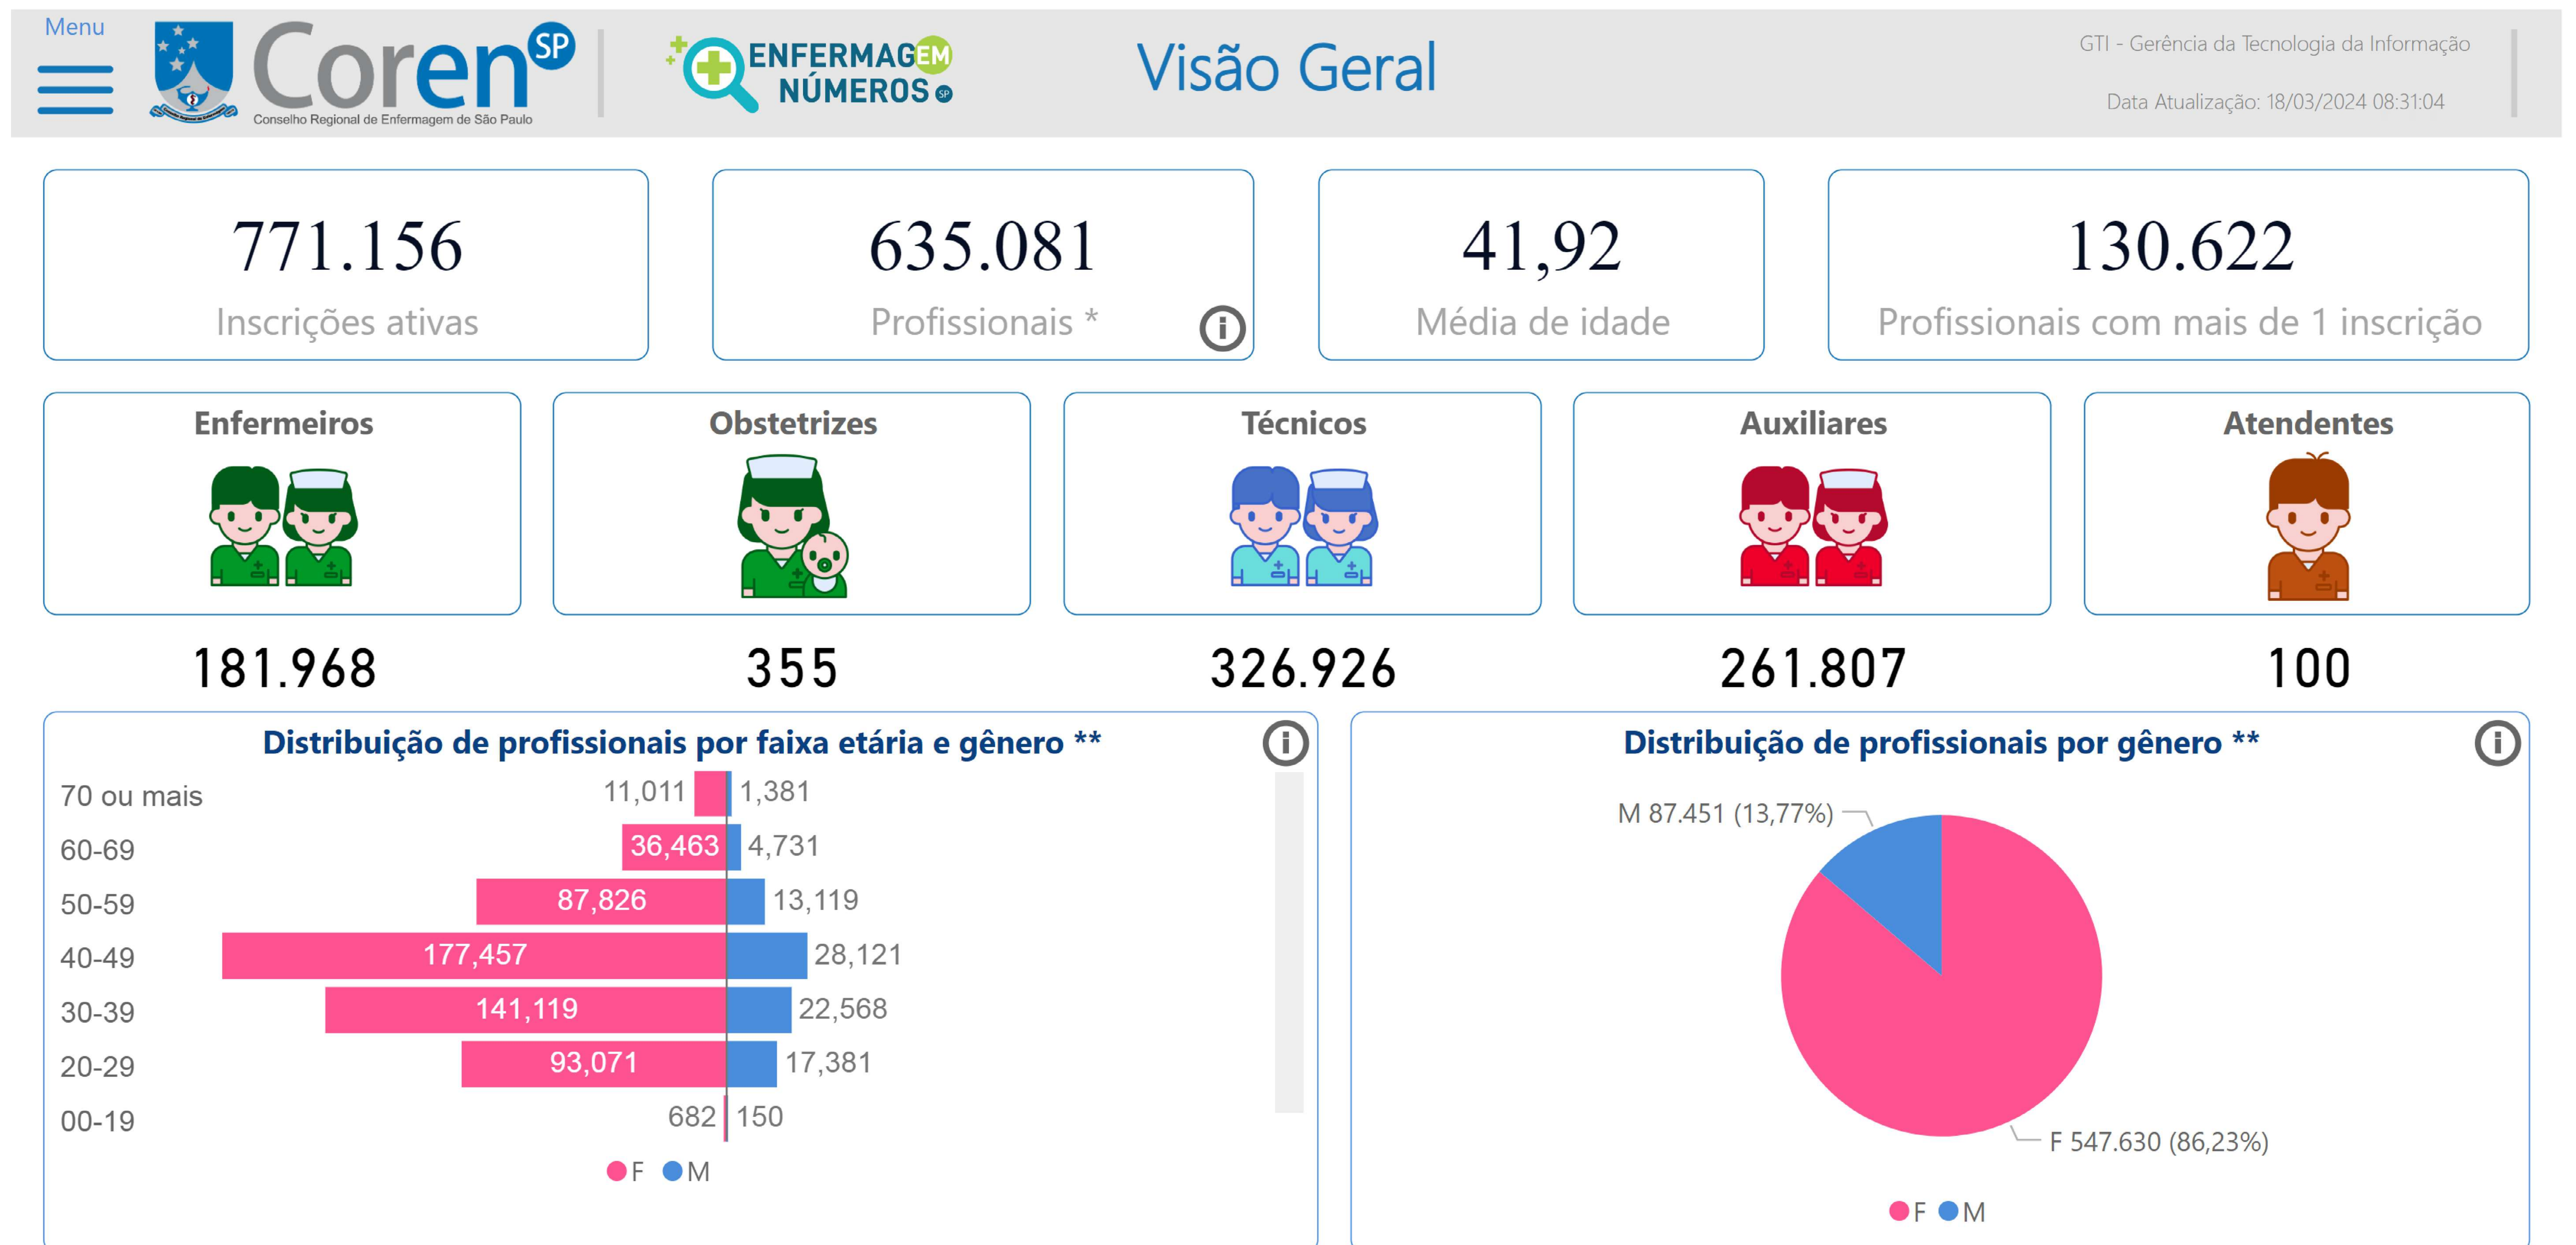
Menu

Coren SP
Conselho Regional de Enfermagem de São Paulo

ENFERMAGEM NÚMEROS SP

Visão Geral

GTI - Gerência da Tecnologia da Informação
Data Atualização: 18/03/2024 08:31:04

771.156
Inscrições ativas

635.081
Profissionais *

41,92
Média de idade

130.622
Profissionais com mais de 1 inscrição

Enfermeiros
181.968

Obstetrizes
355

Técnicos
326.926

Auxiliares
261.807

Atendentes
100

Distribuição de profissionais por faixa etária e gênero **

| Faixa | F | M |
|---|---|---|
| 70 ou mais | 11,011 | 1,381 |
| 60-69 | 36,463 | 4,731 |
| 50-59 | 87,826 | 13,119 |
| 40-49 | 177,457 | 28,121 |
| 30-39 | 141,119 | 22,568 |
| 20-29 | 93,071 | 17,381 |
| 00-19 | 682 | 150 |

F M

Distribuição de profissionais por gênero **

M 87.451 (13,77%)
F 547.630 (86,23%)

F M